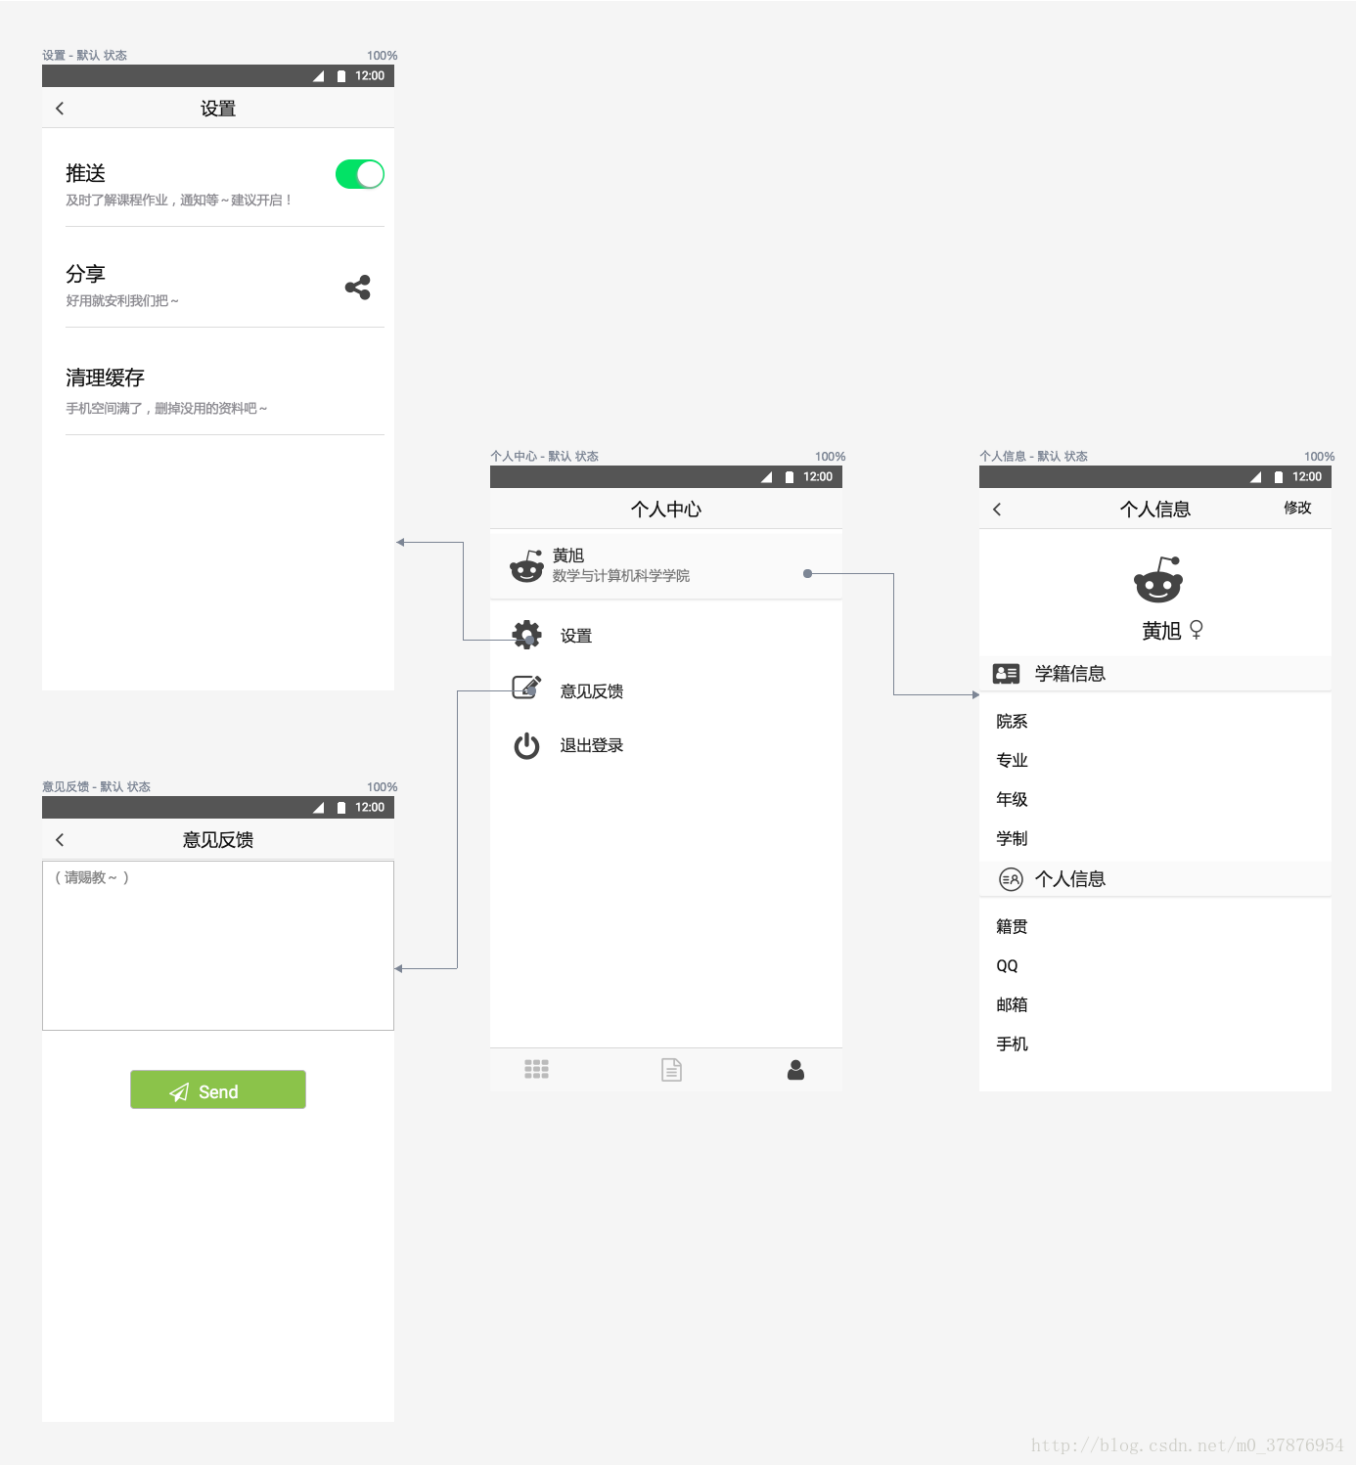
设置 - 默认 状态
100%
12:00
设置

推送
及时了解课程作业，通知等～建议开启！

分享
好用就安利我们把～

清理缓存
手机空间满了，删掉没用的资料吧～

意见反馈 - 默认 状态
100%
12:00
意见反馈
（请赐教～）

Send

个人中心 - 默认 状态
100%
12:00
个人中心
黄旭
数学与计算机科学学院
设置
意见反馈
退出登录

个人信息 - 默认 状态
100%
12:00
个人信息
修改
黄旭 ♀
学籍信息
院系
专业
年级
学制
个人信息
籍贯
QQ
邮箱
手机

http://blog.csdn.net/m0_37876954